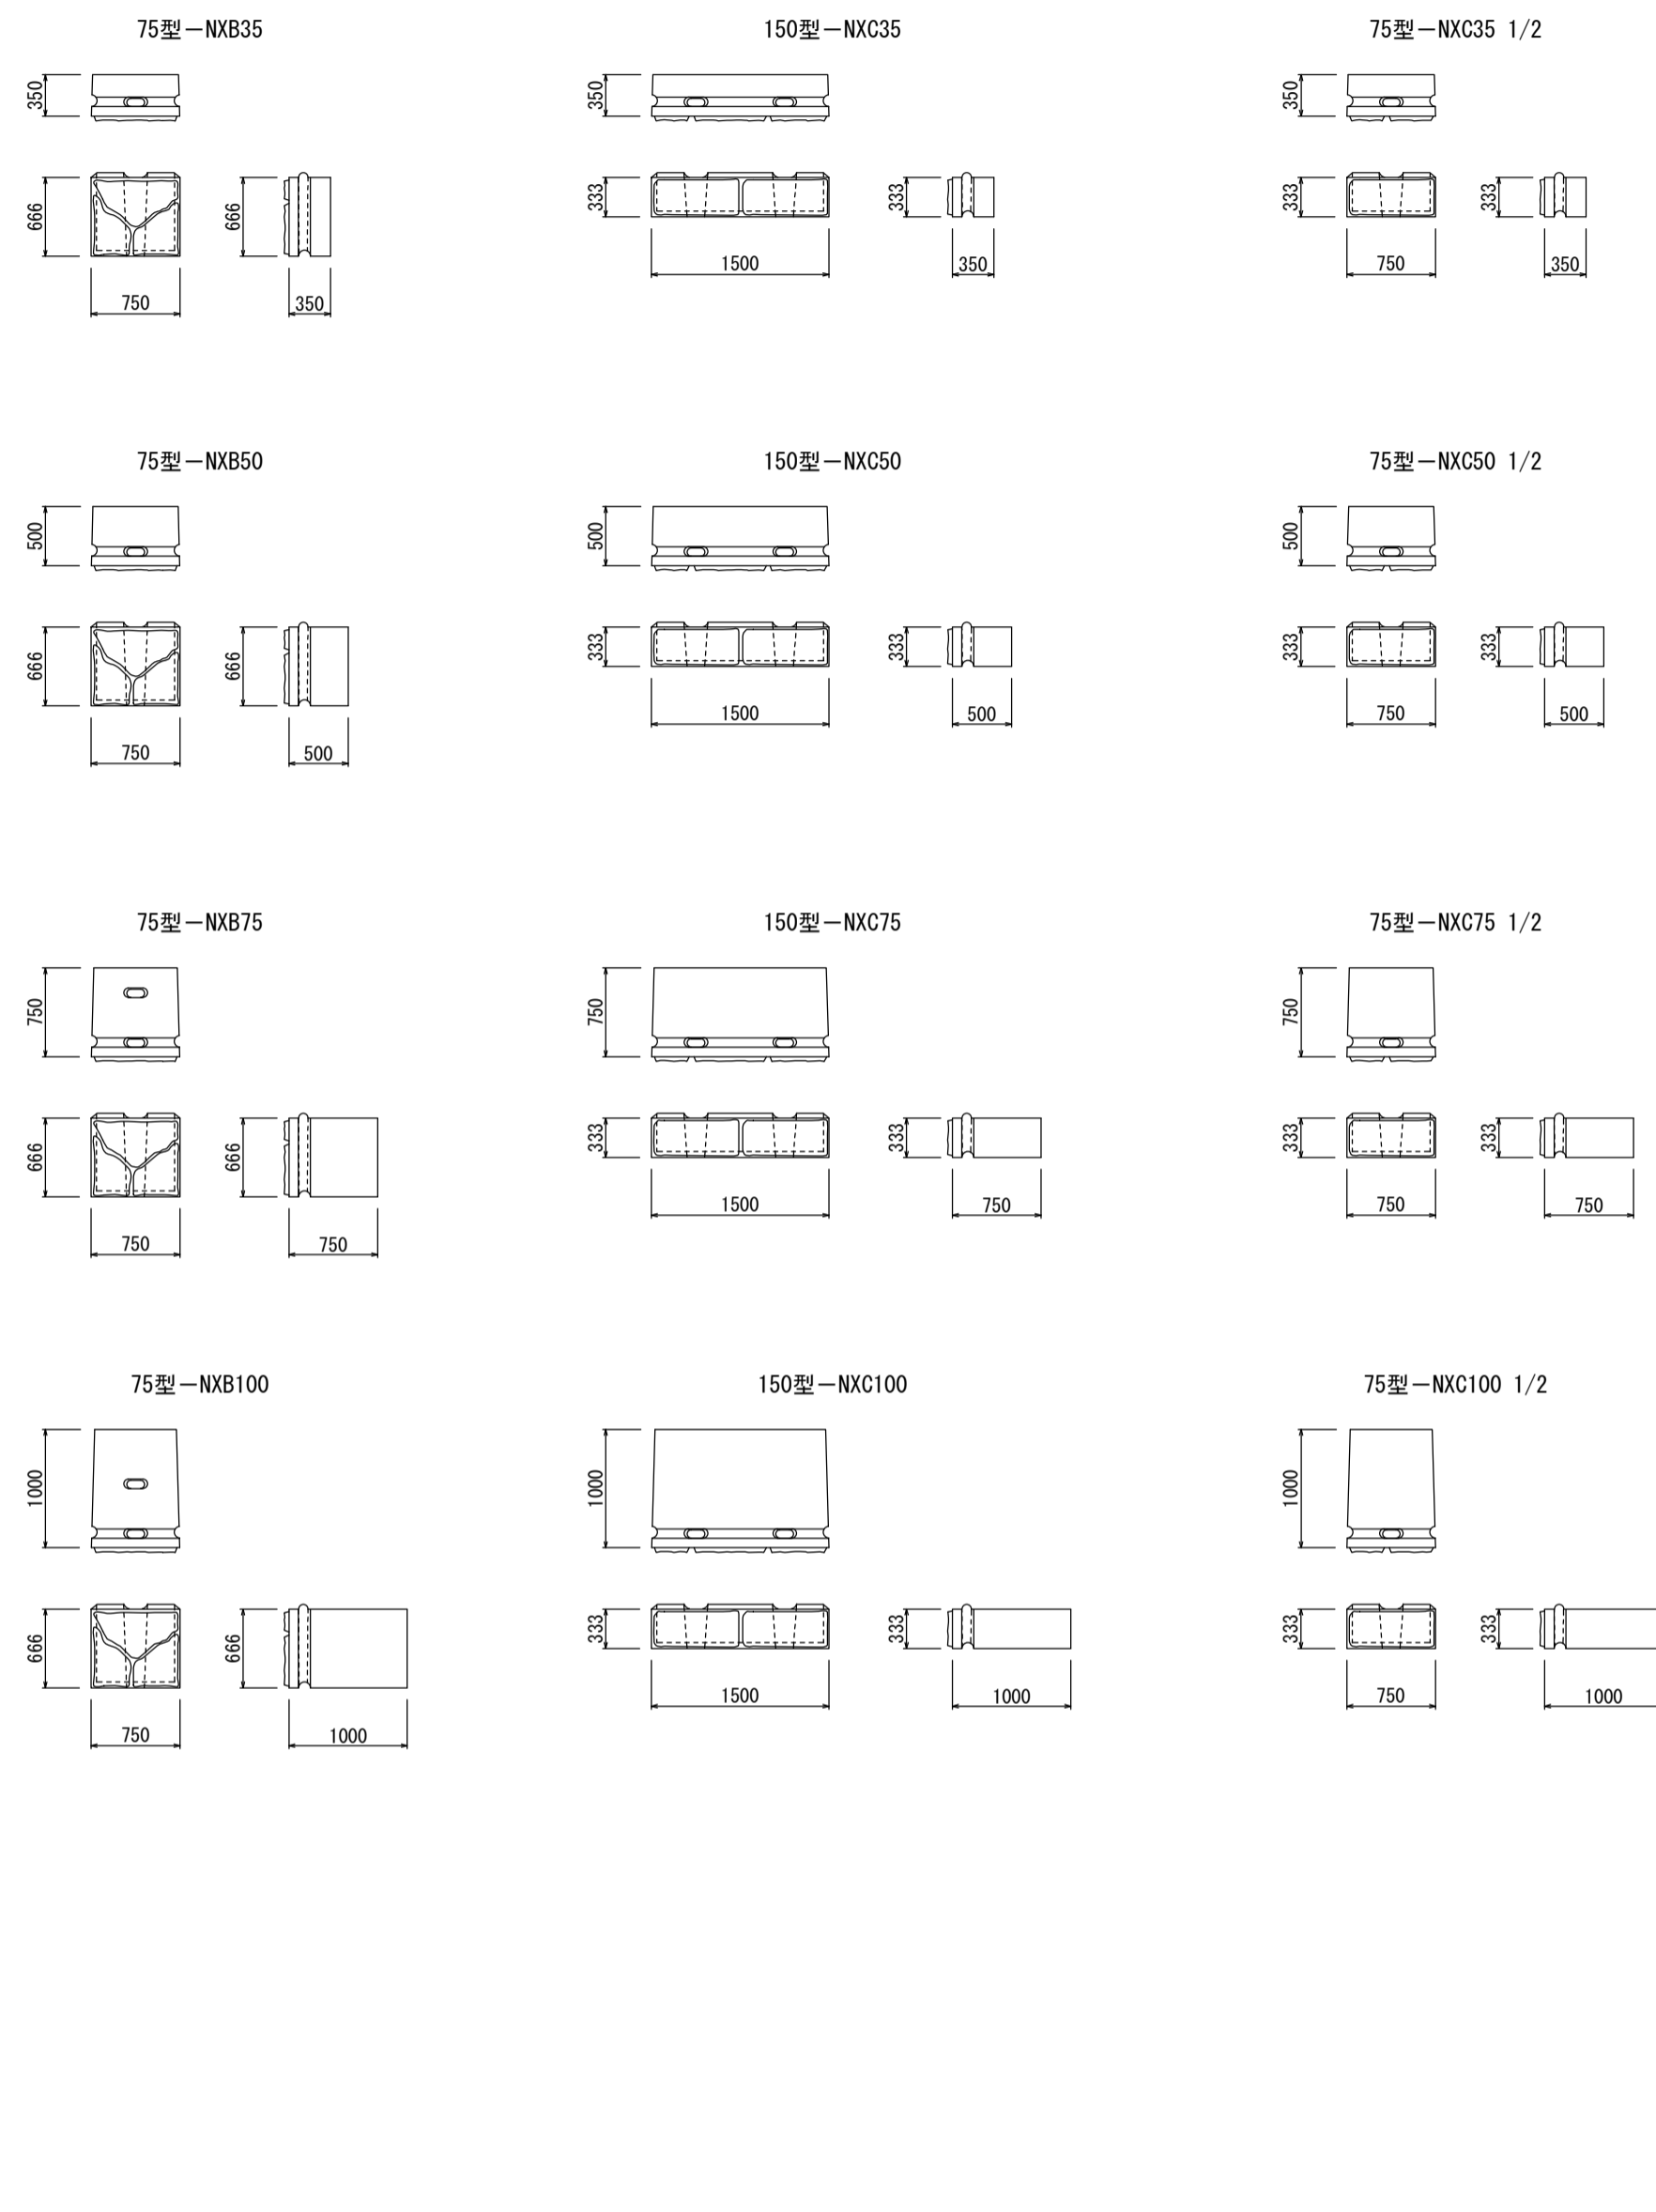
75型－NXB35

350

666

666

750

350

150型－NXC35

350

333

333

1500

350

75型－NXC35 1/2

350

333

333

750

350

75型－NXB50

500

666

666

750

500

150型－NXC50

500

333

333

1500

500

75型－NXC50 1/2

500

333

333

750

500

75型－NXB75

750

666

666

750

750

150型－NXC75

750

333

333

1500

750

75型－NXC75 1/2

750

333

333

750

750

75型－NXB100

1000

666

666

750

1000

150型－NXC100

1000

333

333

1500

1000

75型－NXC100 1/2

1000

333

333

750

1000